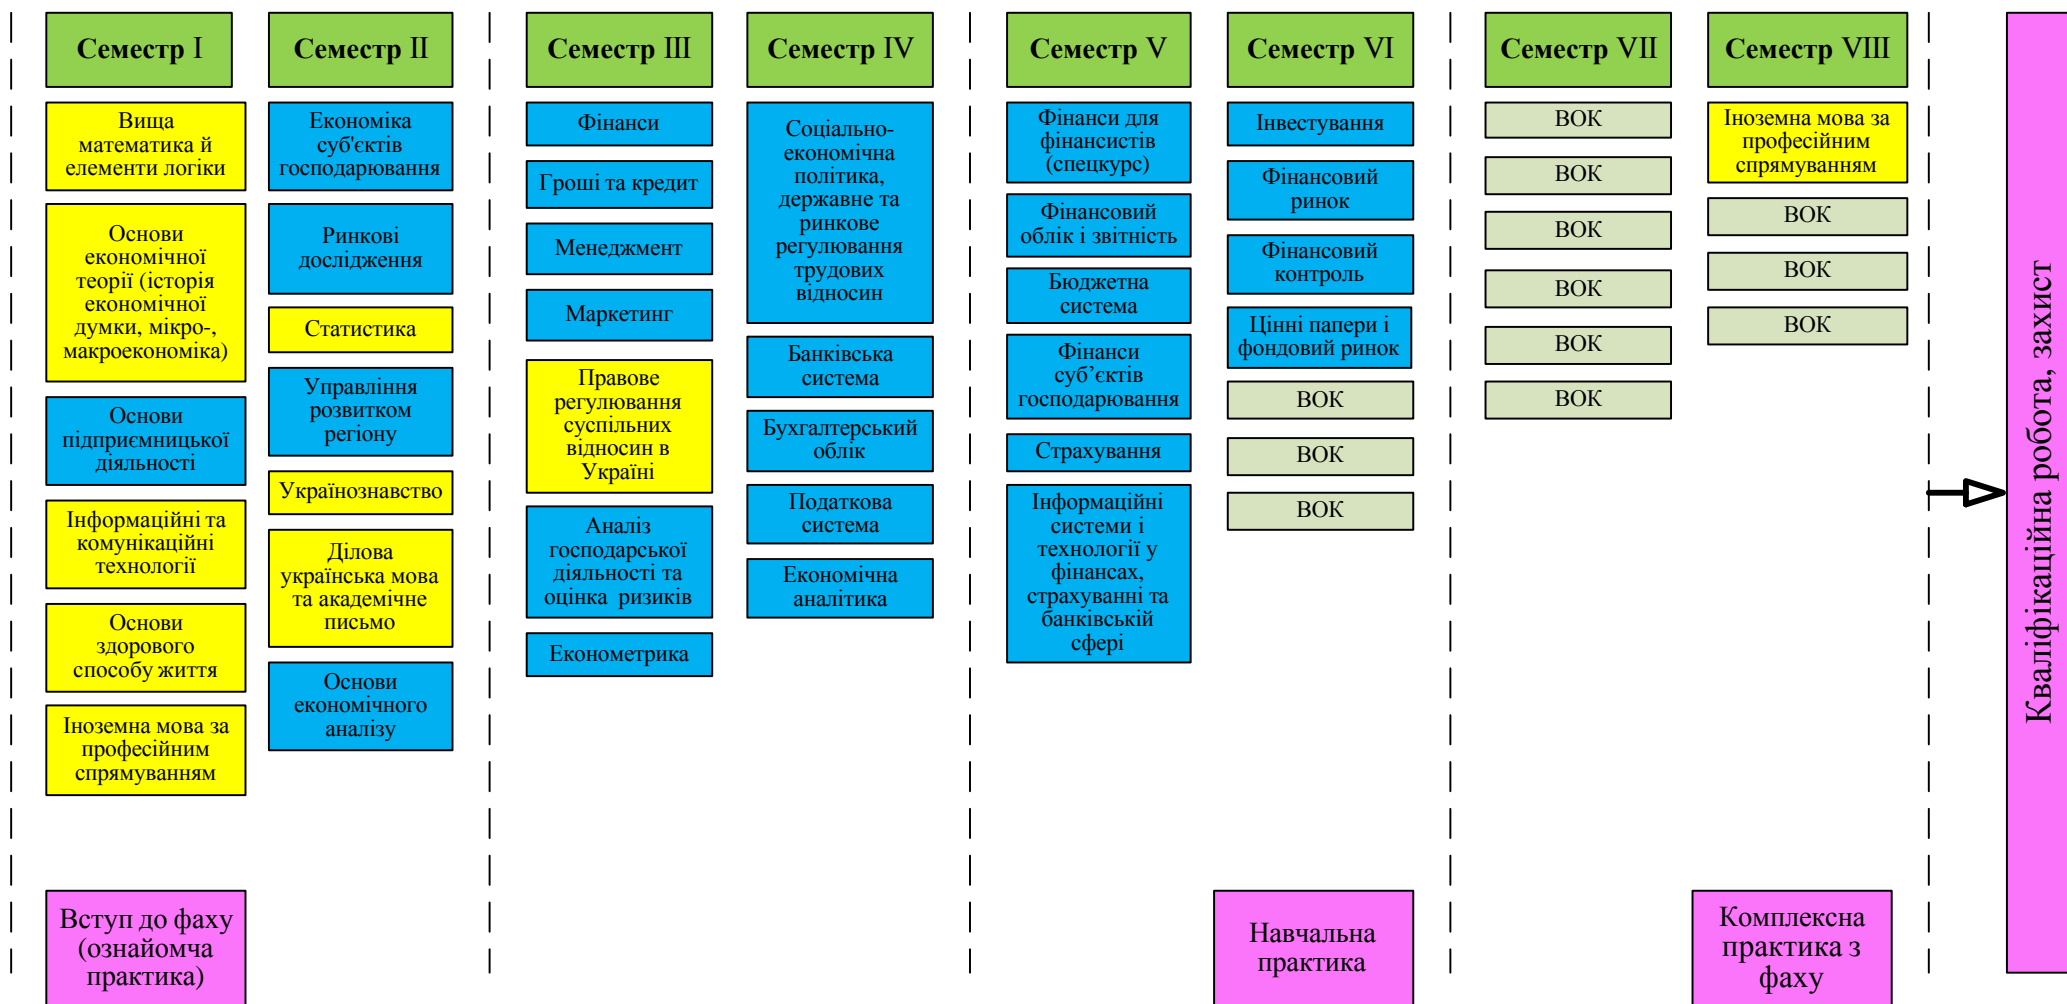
Семестр I

Вища математика й елементи логіки

Основи економічної теорії (історія економічної думки, мікро-, макроекономіка)

Основи підприємницької діяльності

Інформаційні та комунікаційні технології

Основи здорового способу життя

Іноземна мова за професійним спрямуванням

Вступ до фаху (ознайомча практика)

Семестр II

Економіка суб'єктів господарювання

Ринкові дослідження

Статистика

Управління розвитком регіону

Українознавство

Ділова українська мова та академічне письмо

Основи економічного аналізу

Семестр III

Фінанси

Гроші та кредит

Менеджмент

Маркетинг

Правове регулювання суспільних відносин в Україні

Аналіз господарської діяльності та оцінка ризиків

Економетрика

Семестр IV

Соціально-економічна політика, державне та ринкове регулювання трудових відносин

Банківська система

Бухгалтерський облік

Податкова система

Економічна аналітика

Семестр V

Фінанси для фінансистів (спецкурс)

Фінансовий облік і звітність

Бюджетна система

Фінанси суб'єктів господарювання

Страхування

Інформаційні системи і технології у фінансах, страхуванні та банківській сфері

Семестр VI

Інвестування

Фінансовий ринок

Фінансовий контроль

Цінні папери і фондовий ринок

ВОК

ВОК

ВОК

Навчальна практика

Семестр VII

ВОК

ВОК

ВОК

ВОК

ВОК

ВОК

Семестр VIII

Іноземна мова за професійним спрямуванням

ВОК

ВОК

ВОК

Комплексна практика з фаху

Кваліфікаційна робота, захист